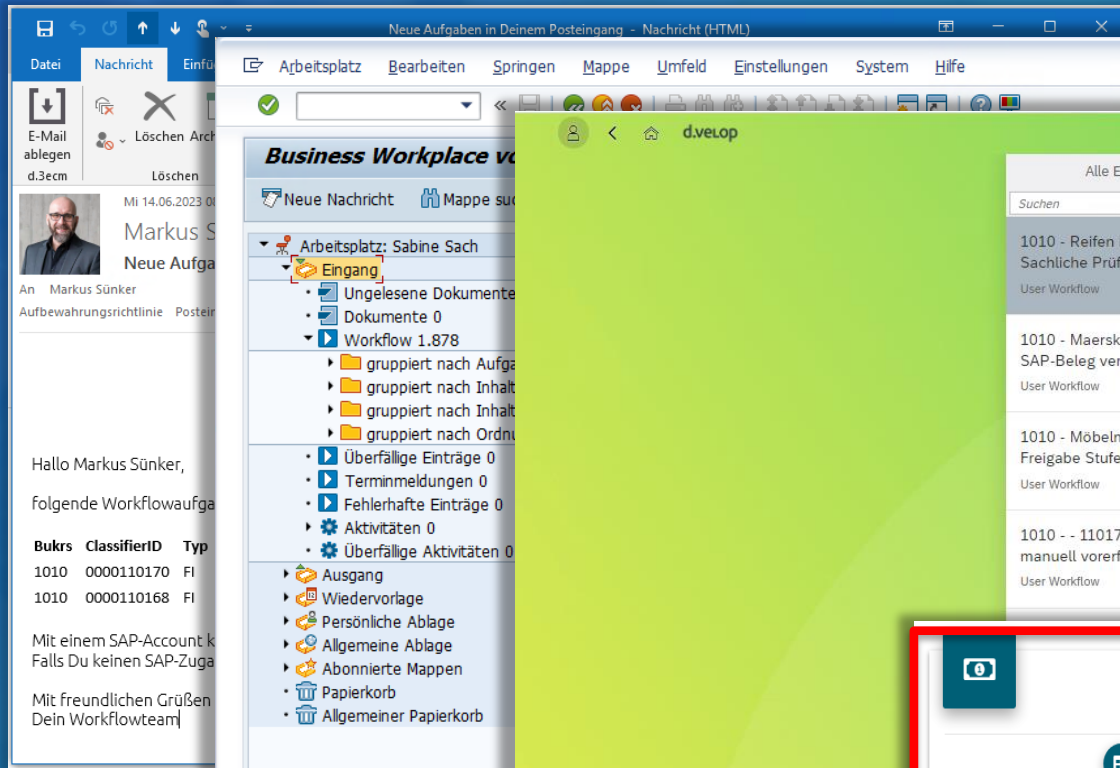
Neue Aufgaben in Deinem Posteingang - Nachricht (HTML)

Datei Nachricht Einfü

E-Mail ablegen
d.3ecm

Löschen Arch
Löschen

Mi 14.06.2023 0
Markus S
Neue Aufga

An Markus Sünker
Aufbewahrungsrichtlinie Postein

Hallo Markus Sünker,

folgende Workflowaufga

| Bukrs | ClassifierID | Typ |
|---|---|---|
| 1010 | 0000110170 | FI |
| 1010 | 0000110168 | FI |

Mit einem SAP-Account k
Falls Du keinen SAP-Zuga

Mit freundlichen Grüßen
Dein Workflowteam

Arbeitsplatz Bearbeiten Springen Mappe Umfeld Einstellungen System Hilfe

Business Workplace vo

Neue Nachricht Mappe suc

Arbeitsplatz: Sabine Sach
Eingang
Ungelesene Dokumente
Dokumente 0
Workflow 1.878
gruppiert nach Aufga
gruppiert nach Inhalt
gruppiert nach Inhalt
gruppiert nach Ordnu
Überfällige Einträge 0
Terminmeldungen 0
Fehlerhafte Einträge 0
Aktivitäten 0
Überfällige Aktivitäten 0
Ausgang
Wiedervorlage
Persönliche Ablage
Allgemeine Ablage
Abonnierte Mappen
Papierkorb
Allgemeiner Papierkorb

d.velop

Alle E
Suchen

1010 - Reifen
Sachliche Prü
User Workflow

1010 - Maersk
SAP-Beleg ver
User Workflow

1010 - Möbel
Freigabe Stufe
User Workflow

1010 - - 11017
manuell vorerf
User Workflow